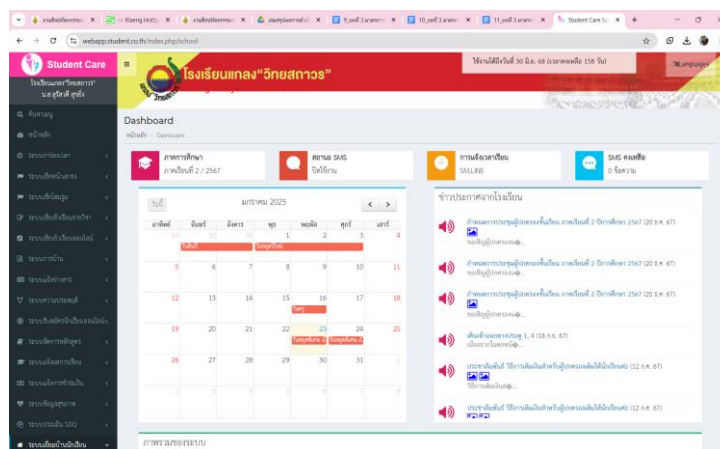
webapp.student.co.th/index.php/school

Student Care

โรงเรียนแกลง"วิทยสถาวร"

ใช้งานได้ถึงวันที่ 30 มิ.ย. 68 (ระยะเวลาคงเหลือ 158 วัน)

Languages

Dashboard

หน้าหลัก > Dashboard

ภาคการศึกษา
ภาคเรียนที่ 2 / 2567

สถานะ SMS
ปิดใช้งาน

การแจ้งเวลาเรียน
SMLINE

SMS คงเหลือ
0 ข้อความ

วันนี้

มกราคม 2025

| อาทิตย์ | จันทร์ | อังคาร | พุธ | พฤหัส | ศุกร์ | เสาร์ |
|---|---|---|---|---|---|---|
| 29 | 30 | 31 | 1 | 2 | 3 | 4 |
| 5 | 6 | 7 | 8 | 9 | 10 | 11 |
| 12 | 13 | 14 | 15 | 16 | 17 | 18 |
| 19 | 20 | 21 | 22 | 23 | 24 | 25 |
| 26 | 27 | 28 | 29 | 30 | 31 | 1 |
| 2 | 3 | 4 | 5 | 6 | 7 | 8 |

ข่าวประกาศจากโรงเรียน

กำหนดการประชุมผู้ปกครองชั้นเรียน ภาคเรียนที่ 2 ปีการศึกษา 2567 (20 ธ.ค. 67)
ขอเชิญผู้ปกครองเข้...

กำหนดการประชุมผู้ปกครองชั้นเรียน ภาคเรียนที่ 2 ปีการศึกษา 2567 (20 ธ.ค. 67)
ขอเชิญผู้ปกครองเข้...

กำหนดการประชุมผู้ปกครองชั้นเรียน ภาคเรียนที่ 2 ปีการศึกษา 2567 (20 ธ.ค. 67)
ขอเชิญผู้ปกครองเข้...

ประชาสัมพันธ์ วิธีการเติมเงินสำหรับผู้ปกครองเติมให้นักเรียนค่ะ (12 ก.ค. 67)
วิธีการเติมเงิน...

ประชาสัมพันธ์ วิธีการเติมเงินสำหรับผู้ปกครองเติมให้นักเรียนค่ะ (12 ก.ค. 67)

ภาพรวมของระบบ